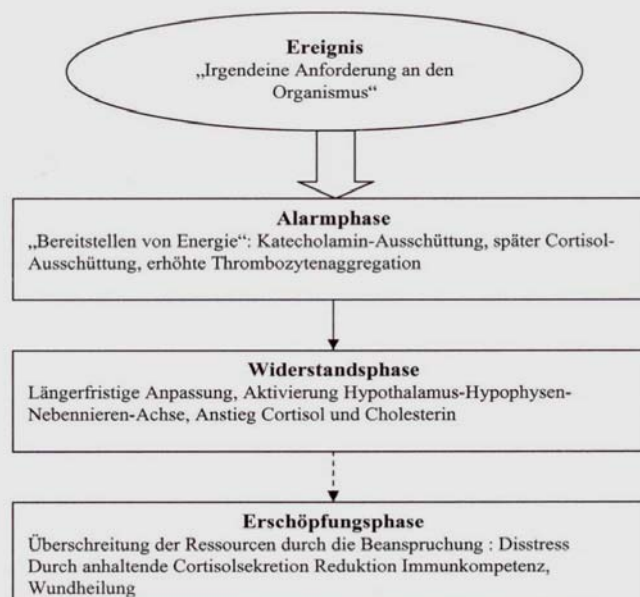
Ereignis
„Irgendeine Anforderung an den Organismus"

Alarmphase
„Bereitstellen von Energie": Katecholamin-Ausschüttung, später Cortisol-Ausschüttung, erhöhte Thrombozytenaggregation

Widerstandsphase
Längerfristige Anpassung, Aktivierung Hypothalamus-Hypophysen-Nebennieren-Achse, Anstieg Cortisol und Cholesterin

Erschöpfungsphase
Überschreitung der Ressourcen durch die Beanspruchung : Disstress
Durch anhaltende Cortisolsekretion Reduktion Immunkompetenz, Wundheilung